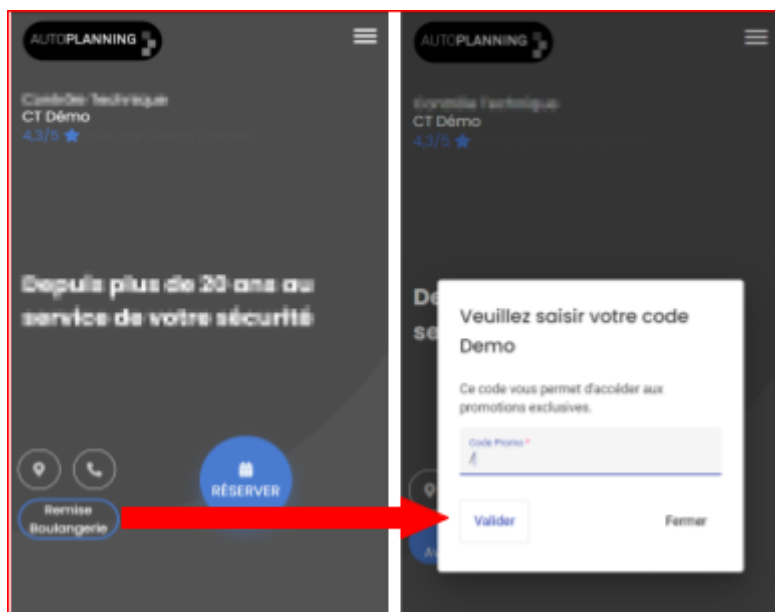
AUTOPLANNING

Contrôle Technique
CT Démo
4,3/5

Depuis plus de 20 ans au service de votre sécurité

Remise Boulangerie

RÉSERVER

AUTOPLANNING

Contrôle Technique
CT Démo
4,3/5

De
se

Veuillez saisir votre code Demo

Ce code vous permet d'accéder aux promotions exclusives.

Code Promo *

Valider

Fermer